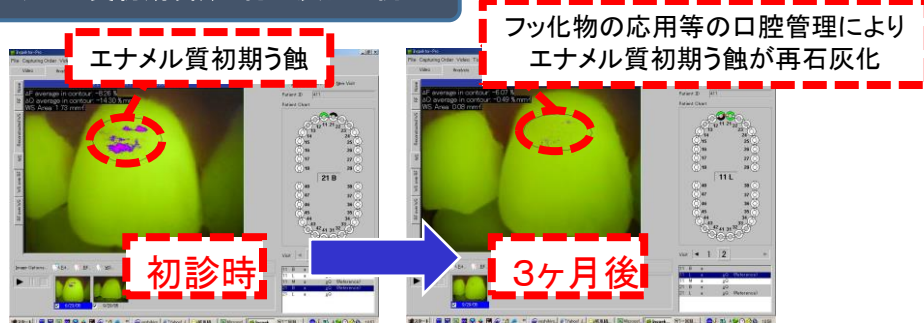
エナメル質初期う蝕

フッ化物の応用等の口腔管理により
エナメル質初期う蝕が再石灰化

Inspektor-Pro
File Capturing Order Video Tools
Video Analysis
ΔF average in contour: -6.26 %
ΔQ average in contour: -14.30 %·mm²
WS Area: 1.73 mm²
Patient ID
Patient Chart
21 B

ΔF average in contour: -6.07 %
ΔQ average in contour: -0.49 %·mm²
WS Area: 0.08 mm²
Patient ID
Patient Chart
11 L

Visit 1 2

初診時

3ヶ月後